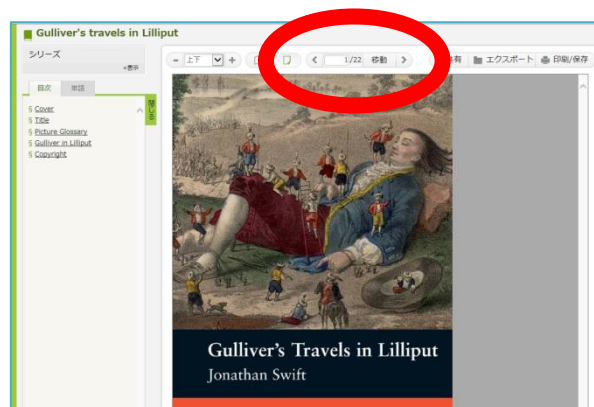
Gulliver's travels in Lilliput

シリーズ

+表示

目次

単語

閉じる

§ Cover
§ Title
§ Picture Glossary
§ Gulliver in Lilliput
§ Copyright

上下

1/22

移動

共有

エクスポート

印刷/保存

Gulliver's Travels in Lilliput

Jonathan Swift